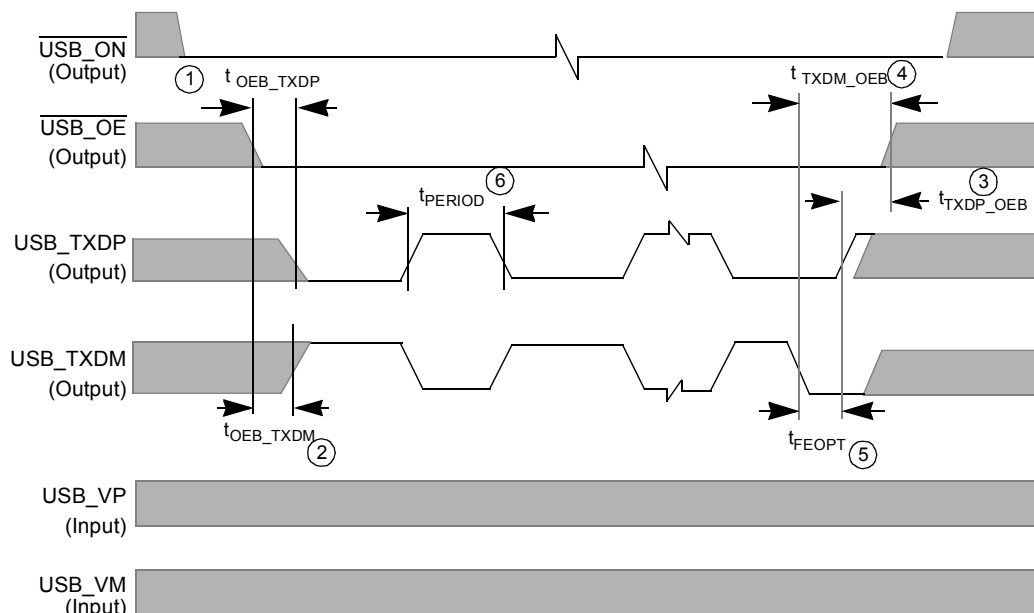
$\overline{\text{USB\_ON}}$
(Output)

1 $t_{OEB\_TXDP}$

$t_{TXDM\_OEB}$ 4

$\overline{\text{USB\_OE}}$
(Output)

6 $t_{PERIOD}$

3 $t_{TXDP\_OEB}$

USB_TXDP
(Output)

USB_TXDM
(Output)

$t_{OEB\_TXDM}$ 2

$t_{FEOPT}$ 5

USB_VP
(Input)

USB_VM
(Input)